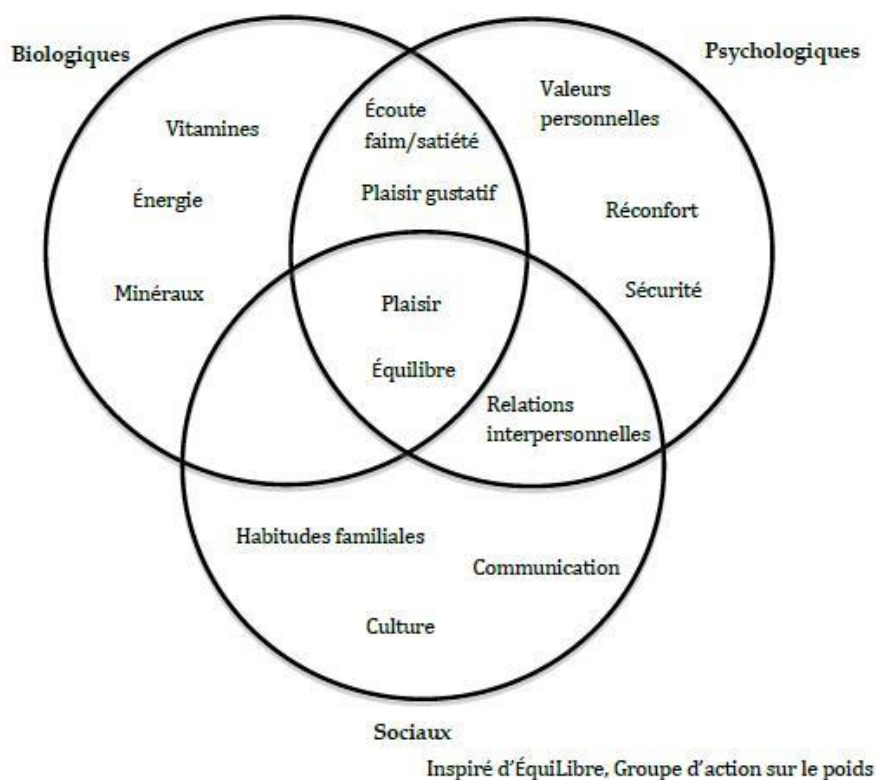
Biologiques

Psychologiques

Vitamines

Énergie

Minéraux

Écoute faim/satiété

Plaisir gustatif

Valeurs personnelles

Réconfort

Sécurité

Plaisir

Équilibre

Relations interpersonnelles

Habitudes familiales

Communication

Culture

Sociaux

Inspiré d'ÉquiLibre, Groupe d'action sur le poids